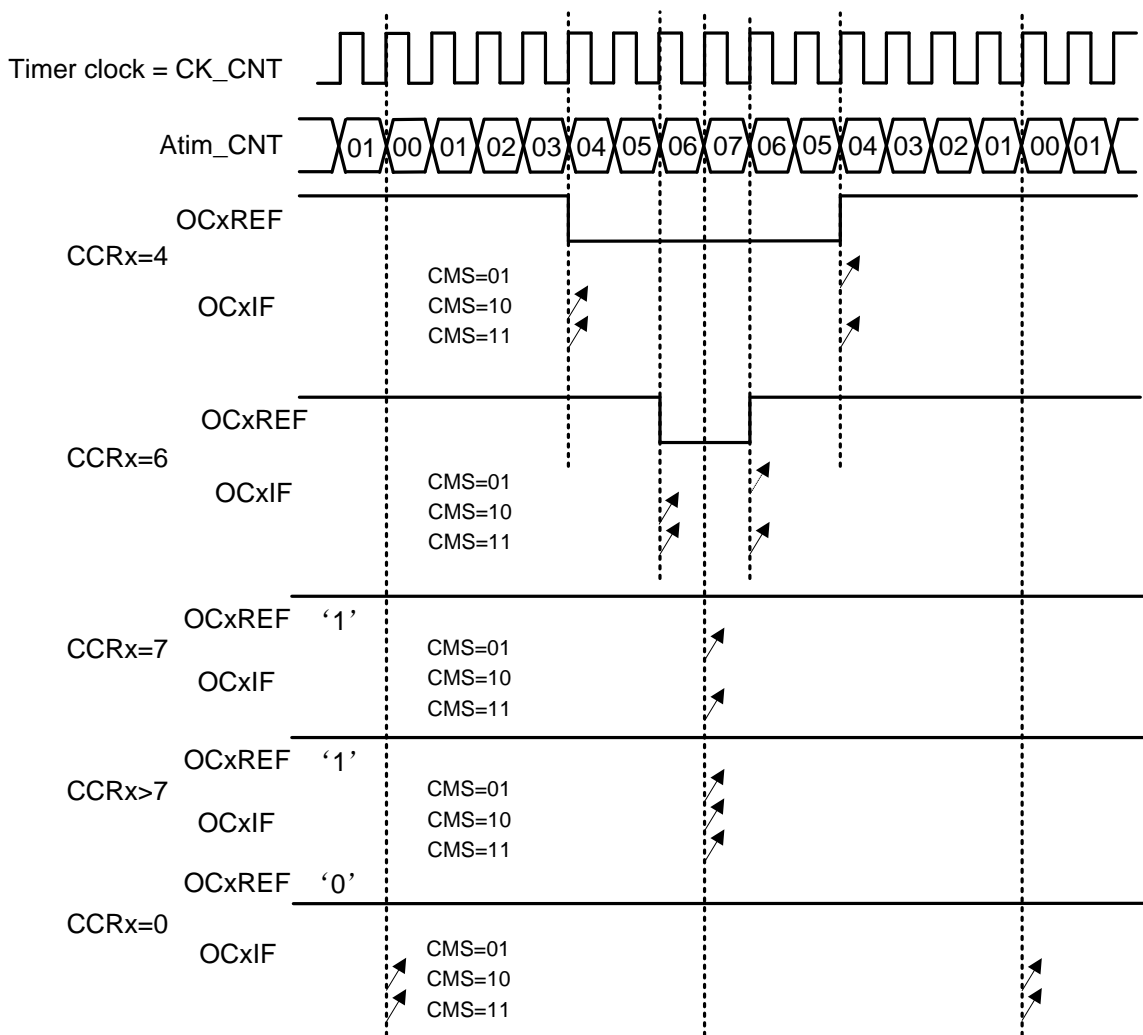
Timer clock = CK_CNT

Atim_CNT 01 00 01 02 03 04 05 06 07 06 05 04 03 02 01 00 01

OCxREF
CCRx=4
OCxIF
CMS=01
CMS=10
CMS=11

OCxREF
CCRx=6
OCxIF
CMS=01
CMS=10
CMS=11

OCxREF '1'
CCRx=7
OCxIF
CMS=01
CMS=10
CMS=11

OCxREF '1'
CCRx>7
OCxIF
CMS=01
CMS=10
CMS=11

OCxREF '0'
CCRx=0
OCxIF
CMS=01
CMS=10
CMS=11